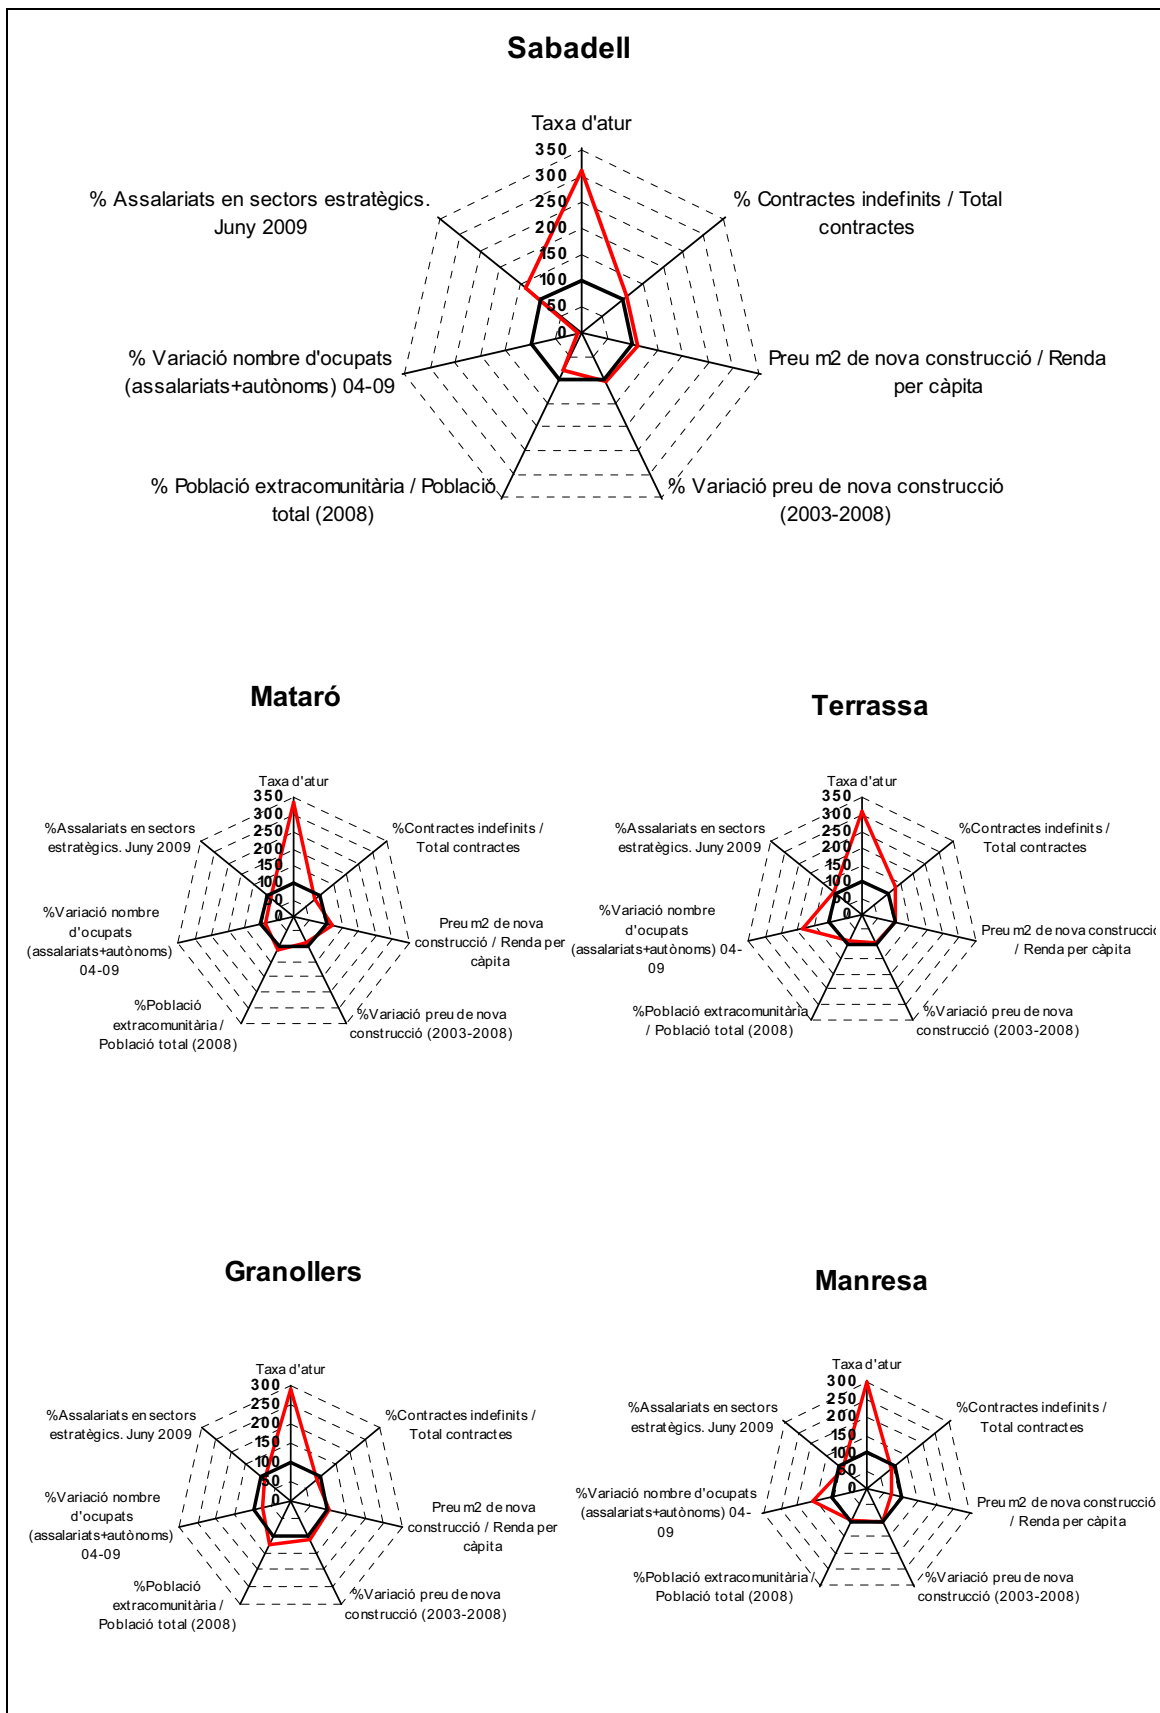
Sabadell

Taxa d'atur
350
300
250
200
150
100
50
0
% Contractes indefinits / Total contractes
Preu m2 de nova construcció / Renda per càpita
% Variació preu de nova construcció (2003-2008)
% Població extracomunitària / Població total (2008)
% Variació nombre d'ocupats (assalariats+autònoms) 04-09
% Assalariats en sectors estratègics. Juny 2009

Mataró

Taxa d'atur
350
300
250
200
150
100
50
0
%Contractes indefinits / Total contractes
Preu m2 de nova construcció / Renda per càpita
%Variació preu de nova construcció (2003-2008)
%Població extracomunitària / Població total (2008)
%Variació nombre d'ocupats (assalariats+autònoms) 04-09
%Assalariats en sectors estratègics. Juny 2009

Terrassa

Taxa d'atur
350
300
250
200
150
100
50
0
%Contractes indefinits / Total contractes
Preu m2 de nova construcció / Renda per càpita
%Variació preu de nova construcció (2003-2008)
%Població extracomunitària / Població total (2008)
%Variació nombre d'ocupats (assalariats+autònoms) 04-09
%Assalariats en sectors estratègics. Juny 2009

Granollers

Taxa d'atur
300
250
200
150
100
50
0
%Contractes indefinits / Total contractes
Preu m2 de nova construcció / Renda per càpita
%Variació preu de nova construcció (2003-2008)
%Població extracomunitària / Població total (2008)
%Variació nombre d'ocupats (assalariats+autònoms) 04-09
%Assalariats en sectors estratègics. Juny 2009

Manresa

Taxa d'atur
300
250
200
150
100
50
0
%Contractes indefinits / Total contractes
Preu m2 de nova construcció / Renda per càpita
%Variació preu de nova construcció (2003-2008)
%Població extracomunitària / Població total (2008)
%Variació nombre d'ocupats (assalariats+autònoms) 04-09
%Assalariats en sectors estratègics. Juny 2009